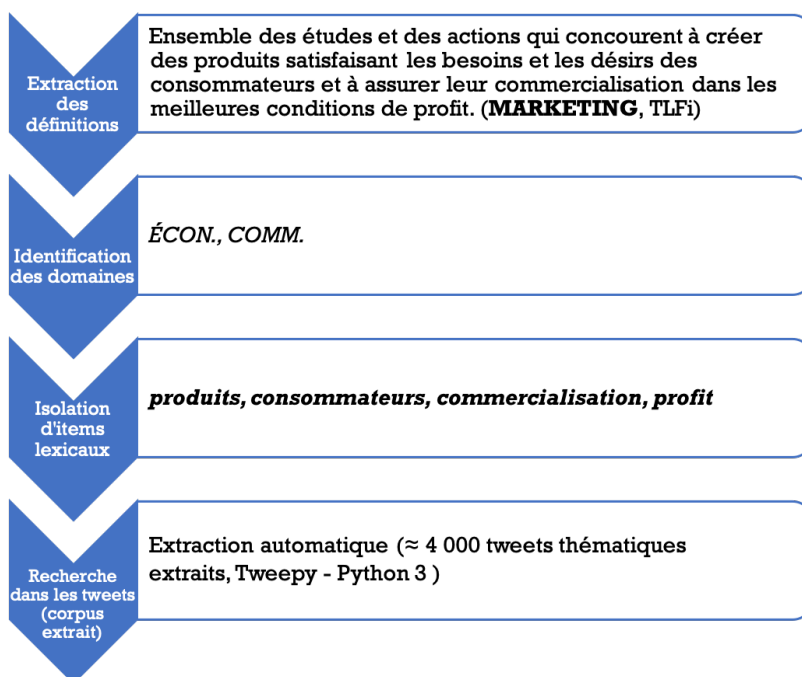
Extraction des définitions

Ensemble des études et des actions qui concourent à créer des produits satisfaisant les besoins et les désirs des consommateurs et à assurer leur commercialisation dans les meilleures conditions de profit. (**MARKETING**, TLFi)

Identification des domaines

*ÉCON., COMM.*

Isolation d'items lexicaux

***produits, consommateurs, commercialisation, profit***

Recherche dans les tweets (corpus extrait)

Extraction automatique (≈ 4 000 tweets thématiques extraits, Tweepy - Python 3 )